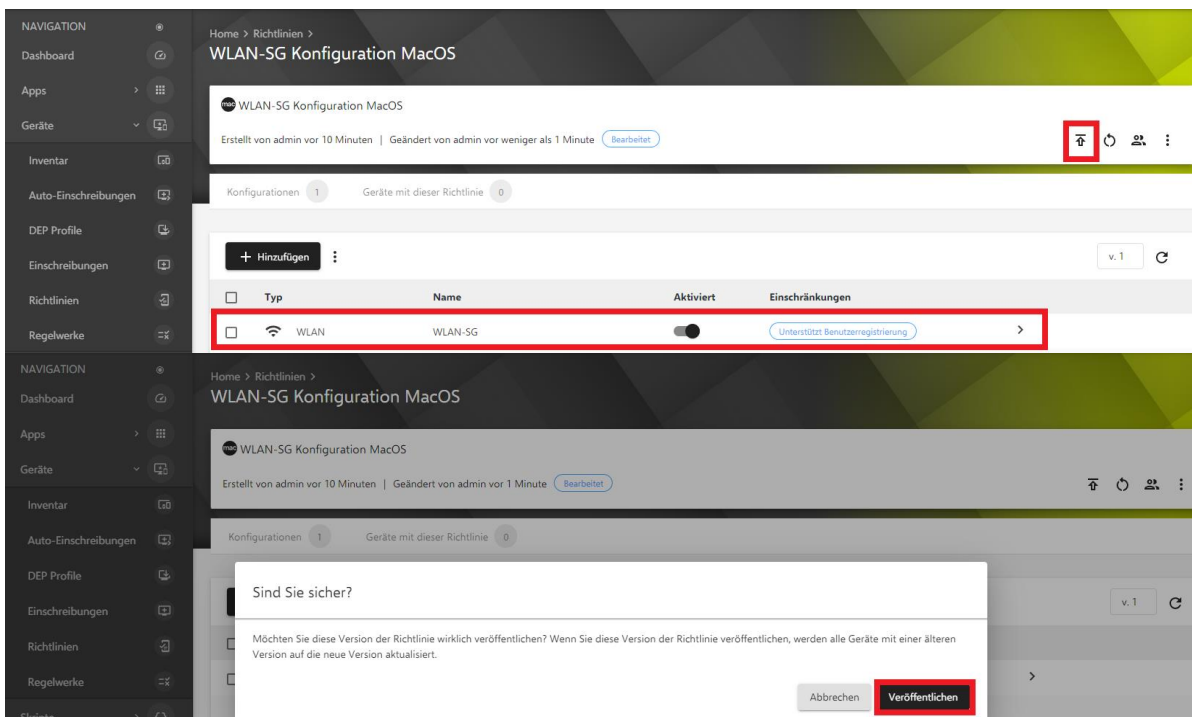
NAVIGATION
Dashboard
Apps
Geräte
Inventar
Auto-Einschreibungen
DEP Profile
Einschreibungen
Richtlinien
Regelwerke

Home > Richtlinien >
WLAN-SG Konfiguration MacOS

mac WLAN-SG Konfiguration MacOS
Erstellt von admin vor 10 Minuten | Geändert von admin vor weniger als 1 Minute Bearbeitet

Konfigurationen 1 Geräte mit dieser Richtlinie 0

+ Hinzufügen

v. 1

| | Typ | Name | Aktiviert | Einschränkungen | |
|---|---|---|---|---|---|
| | WLAN | WLAN-SG | | Unterstützt Benutzerregistrierung | > |

NAVIGATION
Dashboard
Apps
Geräte
Inventar
Auto-Einschreibungen
DEP Profile
Einschreibungen
Richtlinien
Regelwerke
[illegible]

Home > Richtlinien >
WLAN-SG Konfiguration MacOS

mac WLAN-SG Konfiguration MacOS
Erstellt von admin vor 10 Minuten | Geändert von admin vor 1 Minute Bearbeitet

Konfigurationen 1 Geräte mit dieser Richtlinie 0

v. 1

Sind Sie sicher?

Möchten Sie diese Version der Richtlinie wirklich veröffentlichen? Wenn Sie diese Version der Richtlinie veröffentlichen, werden alle Geräte mit einer älteren Version auf die neue Version aktualisiert.

Abbrechen Veröffentlichen